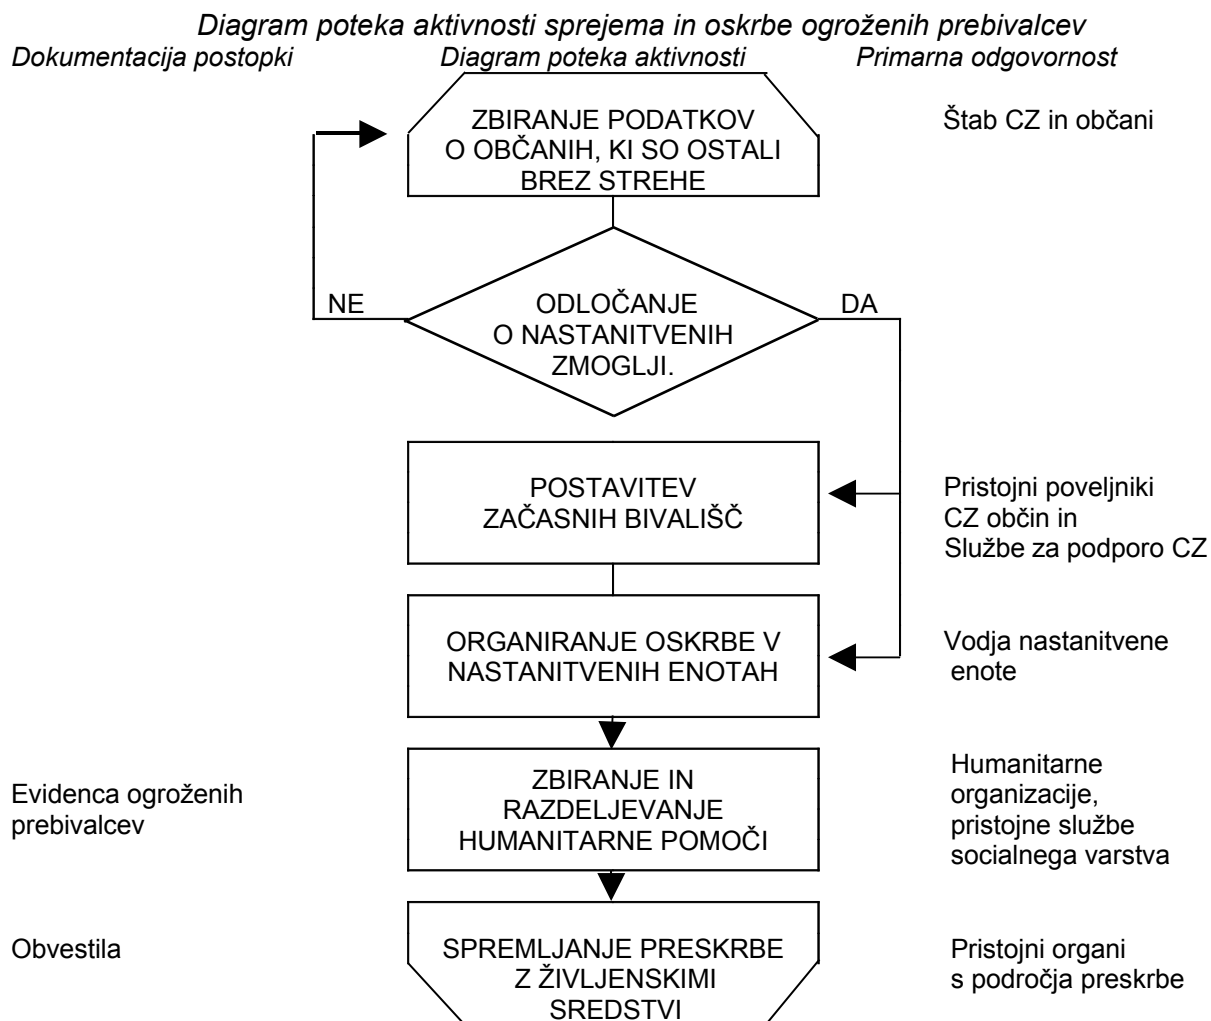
Diagram poteka aktivnosti sprejema in oskrbe ogroženih prebivalcev

Dokumentacija postopki

Diagram poteka aktivnosti

Primarna odgovornost

ZBIRANJE PODATKOV O OBČANIH, KI SO OSTALI BREZ STREHE

Štab CZ in občani

NE

ODLOČANJE O NASTANITVENIH ZMOGLJI.

DA

POSTAVITEV ZAČASNIH BIVALIŠČ

Pristojni poveljniki CZ občin in Službe za podporo CZ

ORGANIRANJE OSKRBE V NASTANITVENIH ENOTAH

Vodja nastanitvene enote

Evidenca ogroženih prebivalcev

ZBIRANJE IN RAZDELJEVANJE HUMANITARNE POMOČI

Humanitarne organizacije, pristojne službe socialnega varstva

Obvestila

SPREMLJANJE PRESKRBE Z ŽIVLJENSKIMI SREDSTVI

Pristojni organi s področja preskrbe